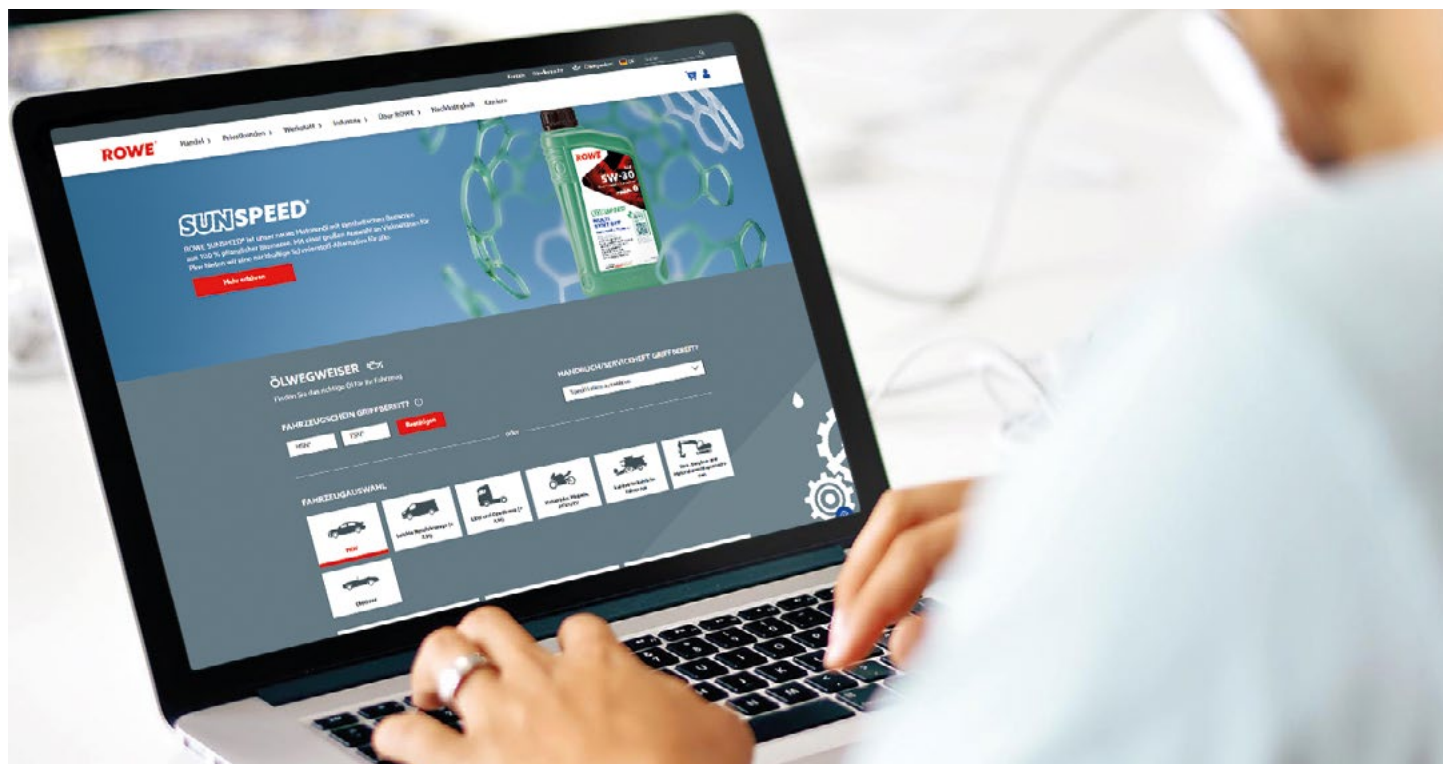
ROWE

Handel › Privatkunden › Werkstatt › Industrie › Über ROWE › Nachhaltigkeit Karriere

ROWE
5W-30

SUNSPEED®

ROWE SUNSPEED® ist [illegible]

Mehr erfahren

ÖLWEGWEISER

Finden Sie das richtige Öl für Ihr Fahrzeug

FAHRZEUGSCHEIN GRIFFBEREIT?

Bestätigen

oder

HANDBUCH/SERVICEHEFT GRIFFBEREIT?

FAHRZEUGAUSWAHL

PKW

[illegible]

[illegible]

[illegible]

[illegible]

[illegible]

Oldtimer